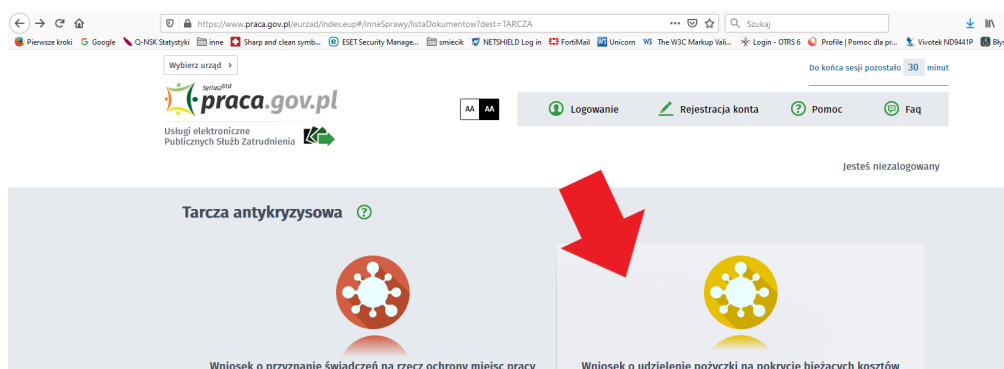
https://www.praca.gov.pl/eurzad/index.eup#/inneSprawy/listaDokumentow?dest=TARCZA

Szukaj

Pierwsze kroki Google Q-NSK Statystyki inne Sharp and clean symb... ESET Security Manage... smiecik NETSHIELD Log in FortiMail Unicorn The W3C Markup Vali... Login - OTRS 6 Profile | Pomoc dla pr... Vivotek ND9441P Błys

Wybierz urząd >

Do końca sesji pozostało 30 minut

Syriusz$^{Std}$ praca.gov.pl

Usługi elektroniczne Publicznych Służb Zatrudnienia

AA AA

Logowanie

Rejestracja konta

Pomoc

Faq

Jesteś niezalogowany

Tarcza antykryzysowa

Wniosek o przyznanie świadczeń na rzecz ochrony miejsc pracy

Wniosek o udzielenie pożyczki na pokrycie bieżących kosztów